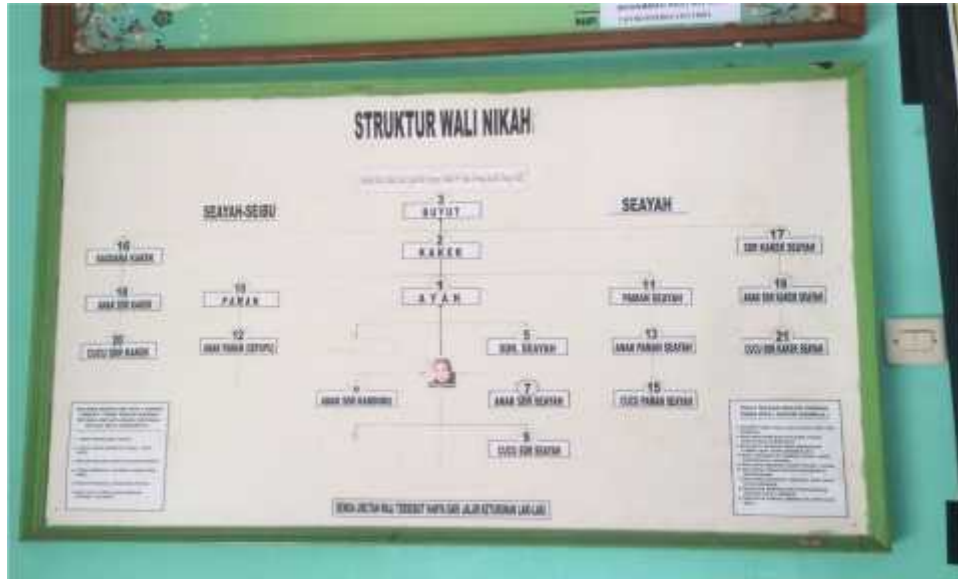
STRUKTUR WALI NIKAH

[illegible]

SEAYAH-SEIBU

SEAYAH

3
BUYUT

2
KAKEK

1
AYAH

16
SAUDARA KAKEK

18
ANAK SDR KAKEK

20
CUCU SDR KAKEK

10
PAMAN

12
ANAK PAMAN (SEPUPU)

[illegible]

5
SDR. SEAYAH

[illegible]
ANAK SDR KANDUNG

7
ANAK SDR SEAYAH

9
CUCU SDR SEAYAH

11
PAMAN SEAYAH

13
ANAK PAMAN SEAYAH

15
CUCU PAMAN SEAYAH

17
SDR KAKEK SEAYAH

19
ANAK SDR KAKEK SEAYAH

21
CUCU SDR KAKEK SEAYAH

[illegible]

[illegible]

SEMUA URUTAN WALI TERSEBUT HARUS DARI JALUR KETURUNAN LAKI-LAKI